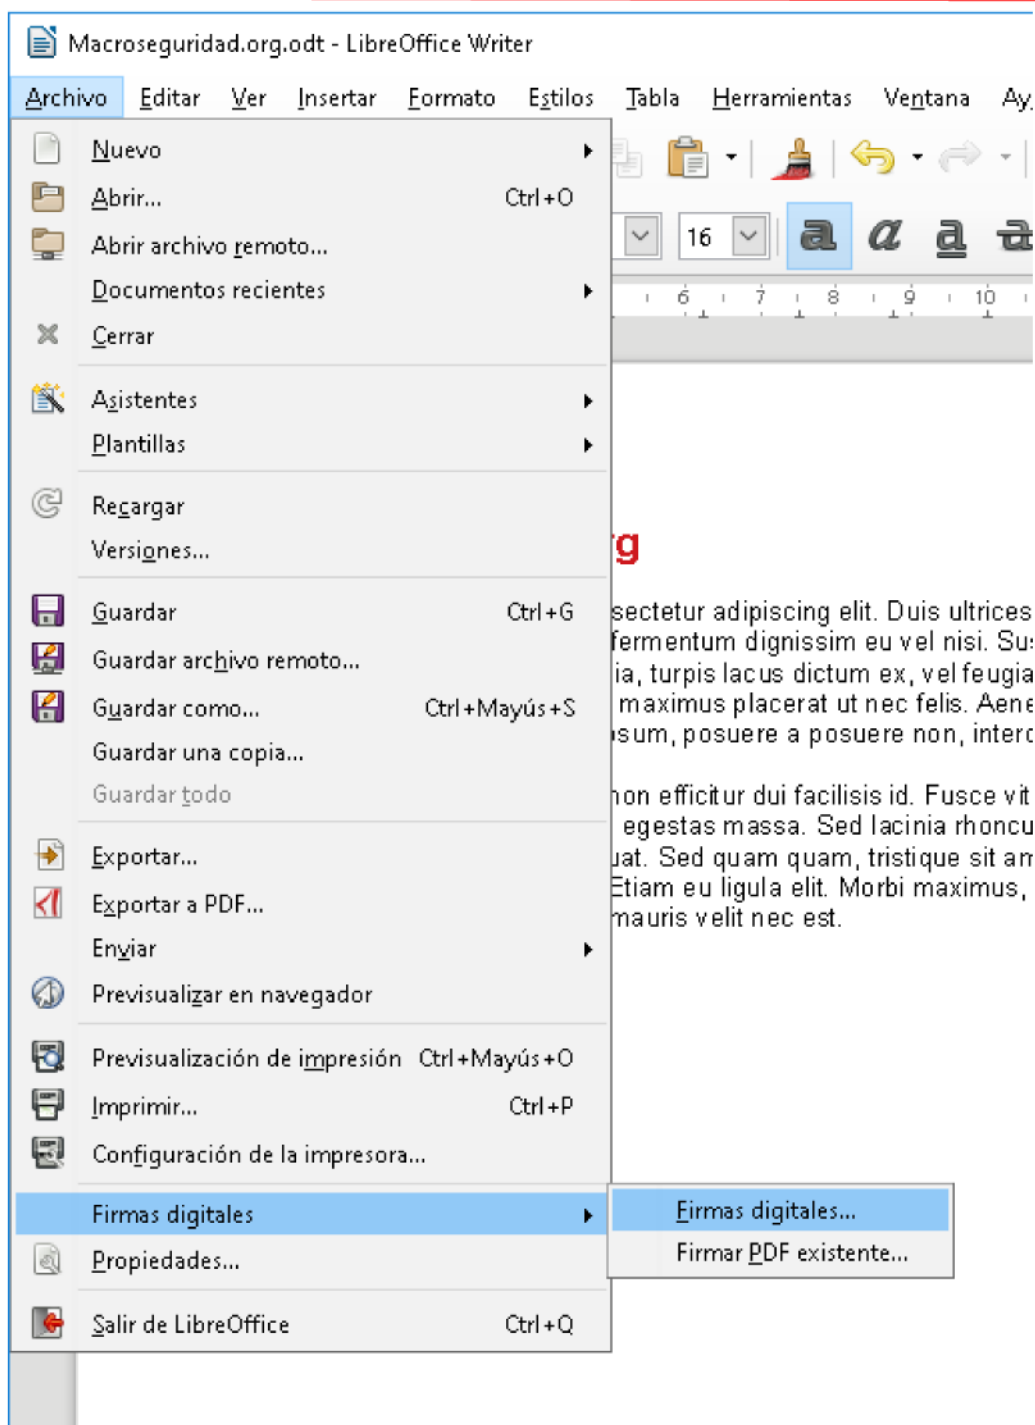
Macroseguridad.org.odt - LibreOffice Writer

Archivo Editar Ver Insertar Formato Estilos Tabla Herramientas Ventana Ay

Nuevo
Abrir... Ctrl+O
Abrir archivo remoto...
Documentos recientes
Cerrar
Asistentes
Plantillas
Recargar
Versiones...
Guardar Ctrl+G
Guardar archivo remoto...
Guardar como... Ctrl+Mayús+S
Guardar una copia...
Guardar todo
Exportar...
Exportar a PDF...
Enviar
Previsualizar en navegador
Previsualización de impresión Ctrl+Mayús+O
Imprimir... Ctrl+P
Configuración de la impresora...
Firmas digitales
Propiedades...
Salir de LibreOffice Ctrl+Q

Firmas digitales...
Firmar PDF existente...

16

6 7 8 9 10

rg

sectetur adipiscing elit. Duis ultrices fermentum dignissim eu vel nisi. Su ia, turpis lacus dictum ex, vel feugia maximus placerat ut nec felis. Aene sum, posuere a posuere non, interc

non efficitur dui facilisis id. Fusce vit egestas massa. Sed lacinia rhoncu uat. Sed quam quam, tristique sit am Etiam eu ligula elit. Morbi maximus, mauris velit nec est.